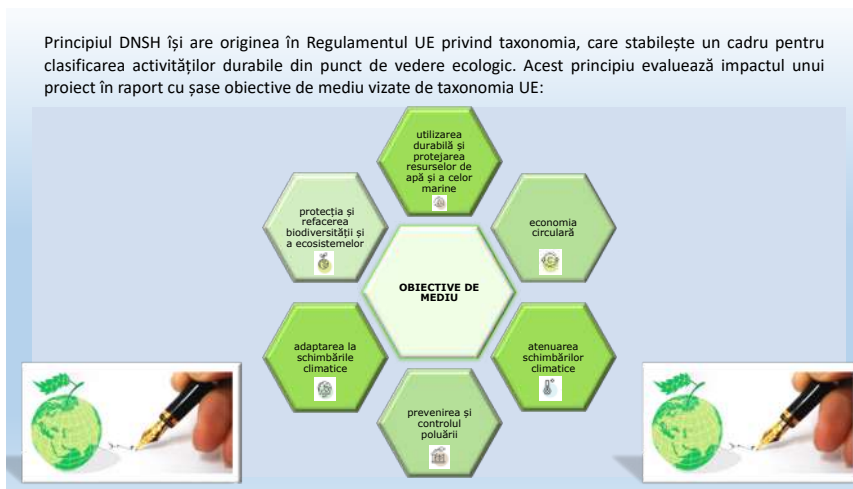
Principiul DNSH își are originea în Regulamentul UE privind taxonomia, care stabilește un cadru pentru clasificarea activităților durabile din punct de vedere ecologic. Acest principiu evaluează impactul unui proiect în raport cu șase obiective de mediu vizate de taxonomia UE:

utilizarea durabilă și protejarea resurselor de apă și a celor marine

economia circulară

protecția și refacerea biodiversității și a ecosistemelor

OBIECTIVE DE MEDIU

adaptarea la schimbările climatice

atenuarea schimbărilor climatice

prevenirea și controlul poluării